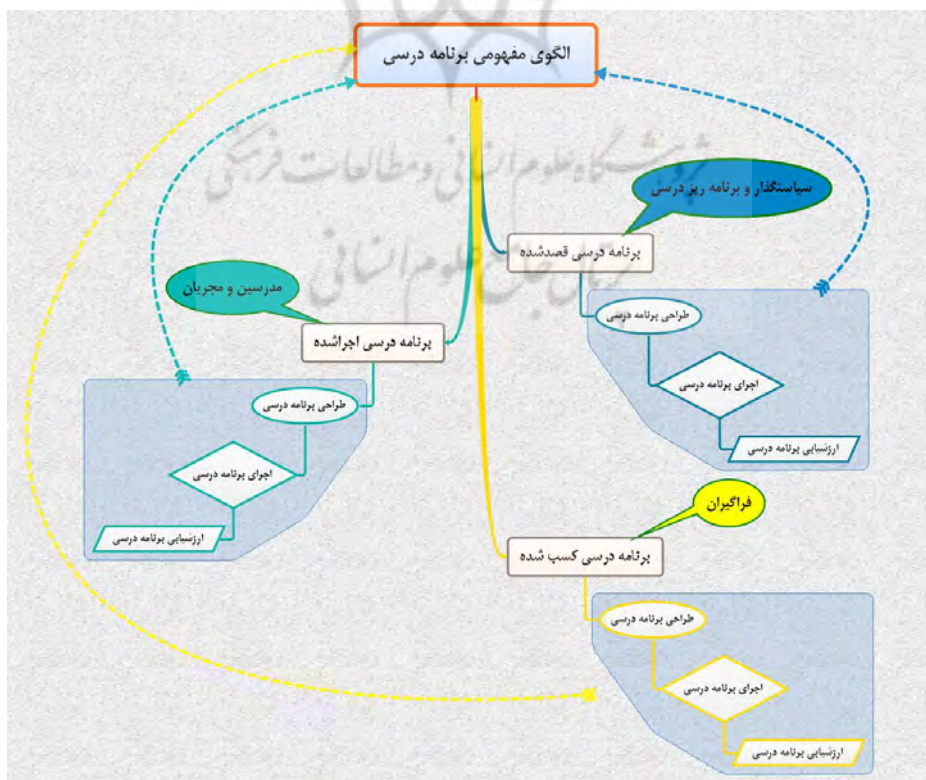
الگوی مفهومی برنامه درسی

پژوهشگاه علوم انسانی و مطالعات فرهنگی
پرتال جامع علوم انسانی

سیاستگذار و برنامه ریز درسی

برنامه درسی قصدشده

طراحی برنامه درسی

اجرای برنامه درسی

ارزشیابی برنامه درسی

مدرسین و مجریان

برنامه درسی اجراشده

طراحی برنامه درسی

اجرای برنامه درسی

ارزشیابی برنامه درسی

فراگیران

برنامه درسی کسب شده

طراحی برنامه درسی

اجرای برنامه درسی

ارزشیابی برنامه درسی